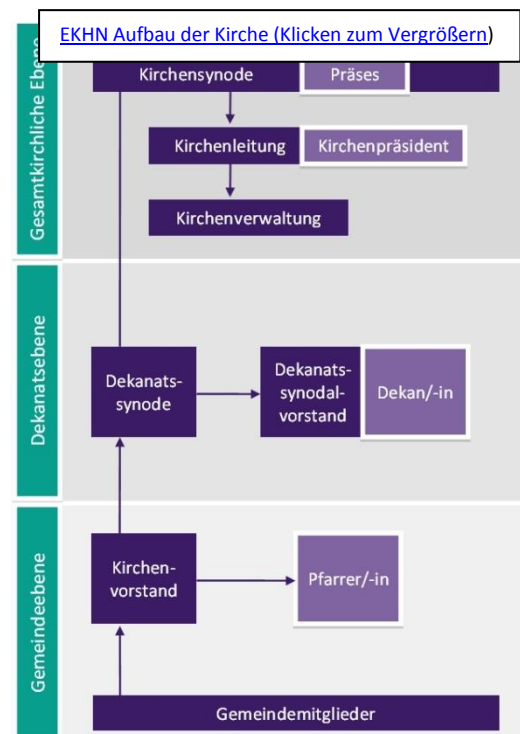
EKHN Aufbau der Kirche (Klicken zum Vergrößern)

Gesamtkirchliche Ebene

Kirchensynode

Präses

Kirchenleitung

Kirchenpräsident

Kirchenverwaltung

Dekanatsebene

Dekanatssynode

Dekanatssynodalvorstand

Dekan/-in

Gemeindeebene

Kirchenvorstand

Pfarrer/-in

Gemeindemitglieder